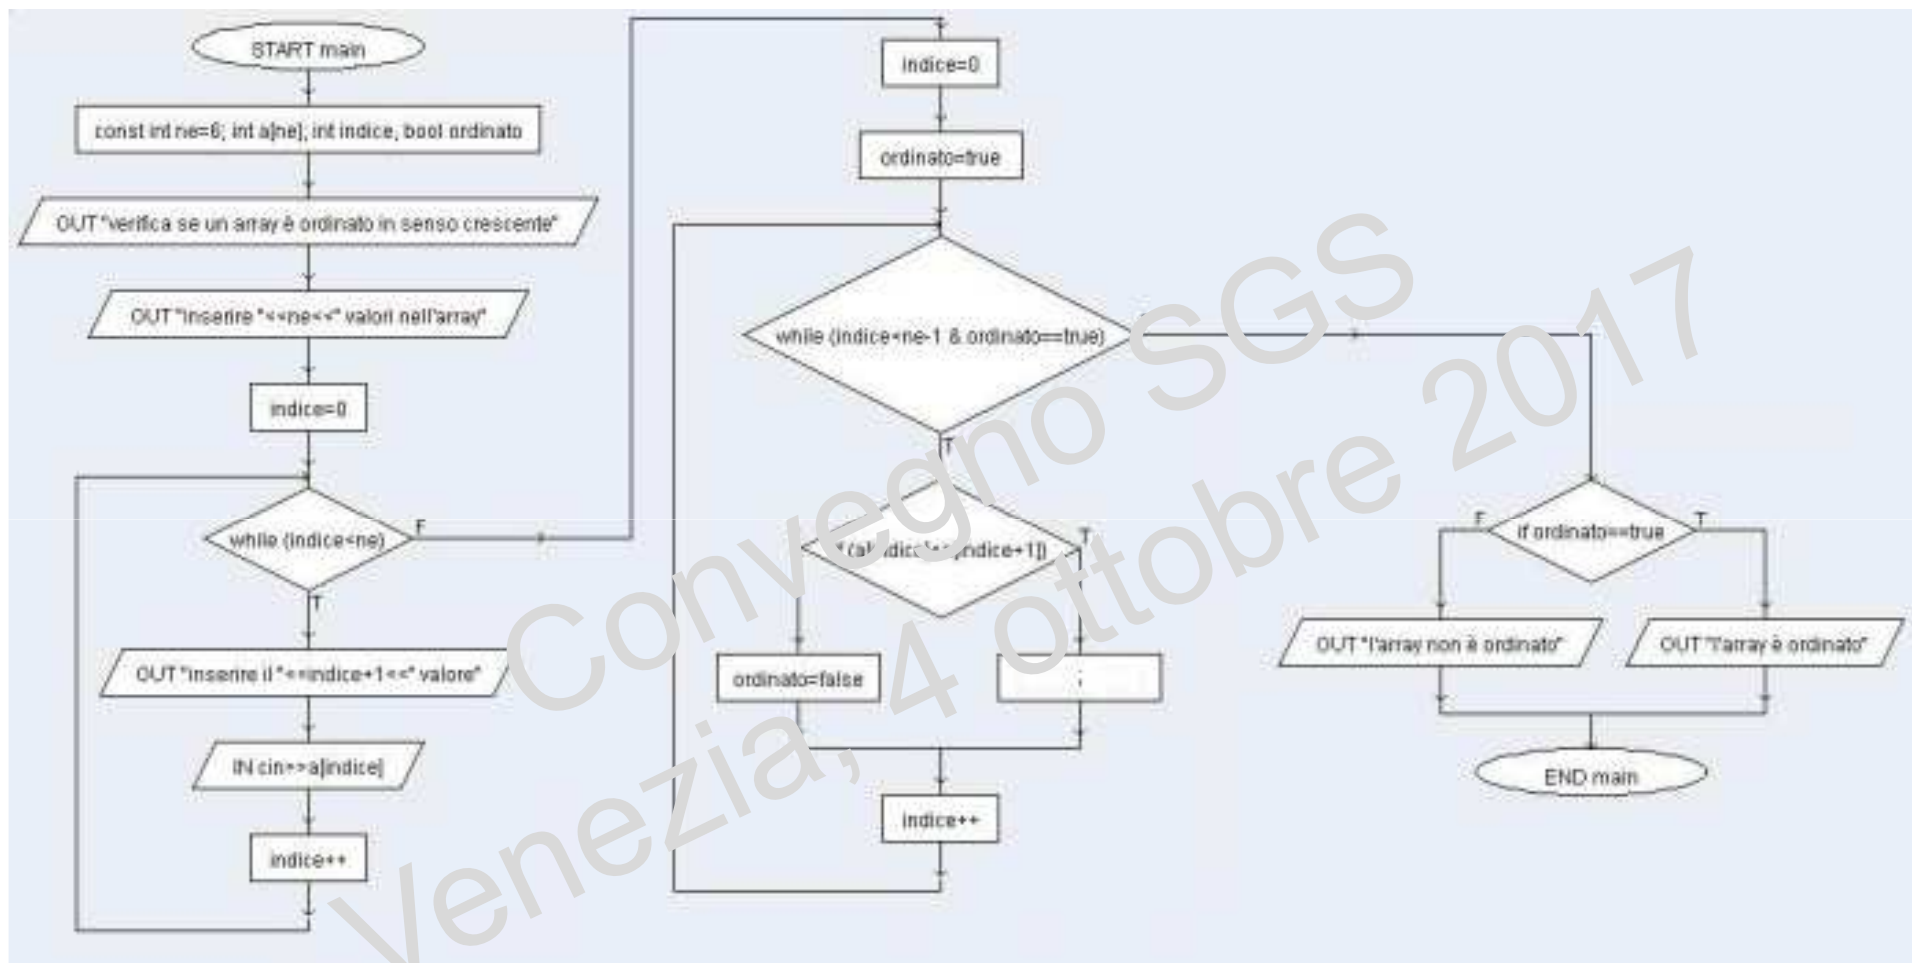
START main

const int ne=6; int a[ne]; int indice, bool ordinato

OUT "verifica se un array è ordinato in senso crescente"

OUT "inserire "<<ne<<" valori nell'array"

indice=0

while (indice<ne)

F

T

OUT "inserire il "<<indice+1<<" valore"

IN cin>>a[indice]

indice++

indice=0

ordinato=true

while (indice<ne-1 & ordinato==true)

T

if (a[indice]>a[indice+1])

T

ordinato=false

;

indice++

if ordinato==true

F

T

OUT "l'array non è ordinato"

OUT "l'array è ordinato"

END main

Convegno SGS
Venezia, 4 ottobre 2017